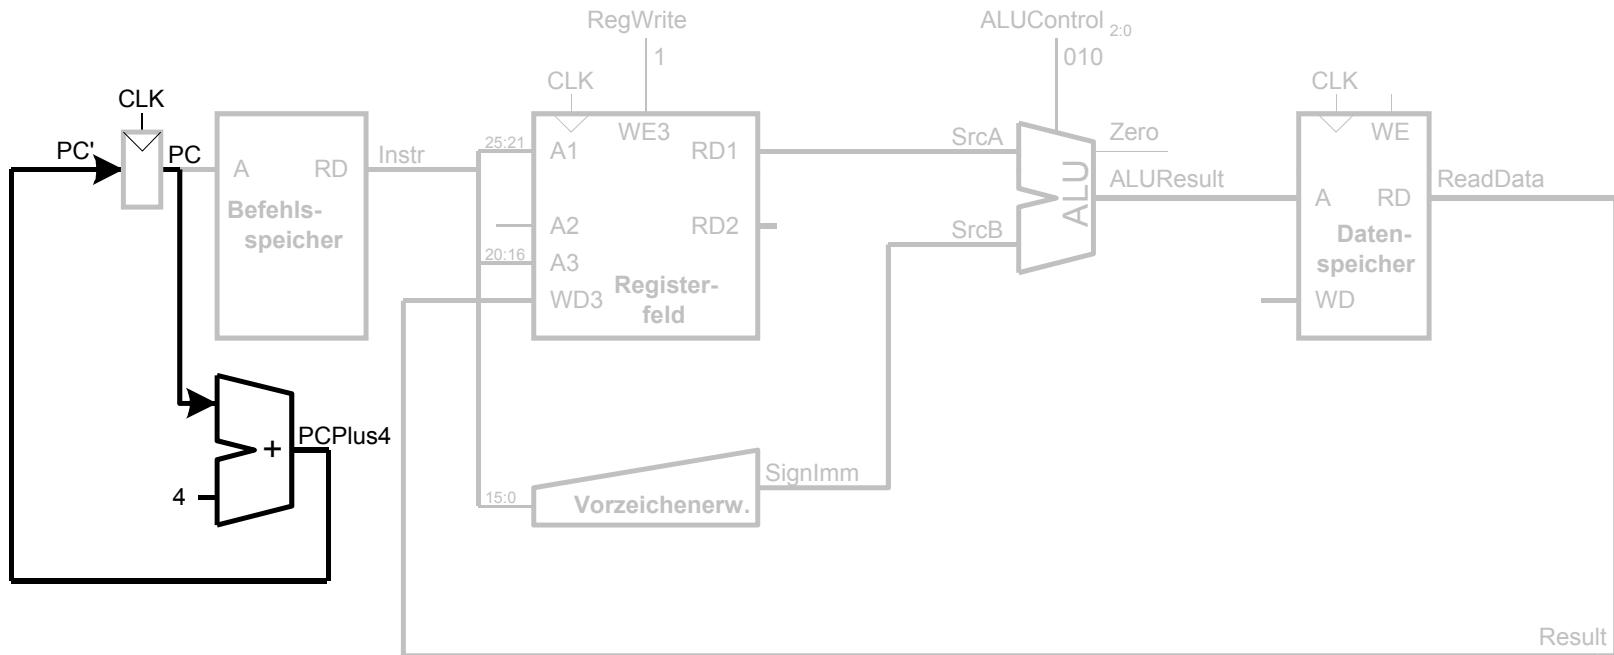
RegWrite
1
ALUControl $_{2:0}$
010
CLK
CLK
CLK
PC'
PC
A
RD
Befehlsspeicher
Instr
25:21
A1
WE3
RD1
A2
RD2
20:16
A3
WD3
Registerfeld
SrcA
SrcB
Zero
ALU
ALUResult
WE
A
RD
Datenspeicher
WD
ReadData
PCPlus4
+
4
15:0
Vorzeichenerw.
SignImm
Result